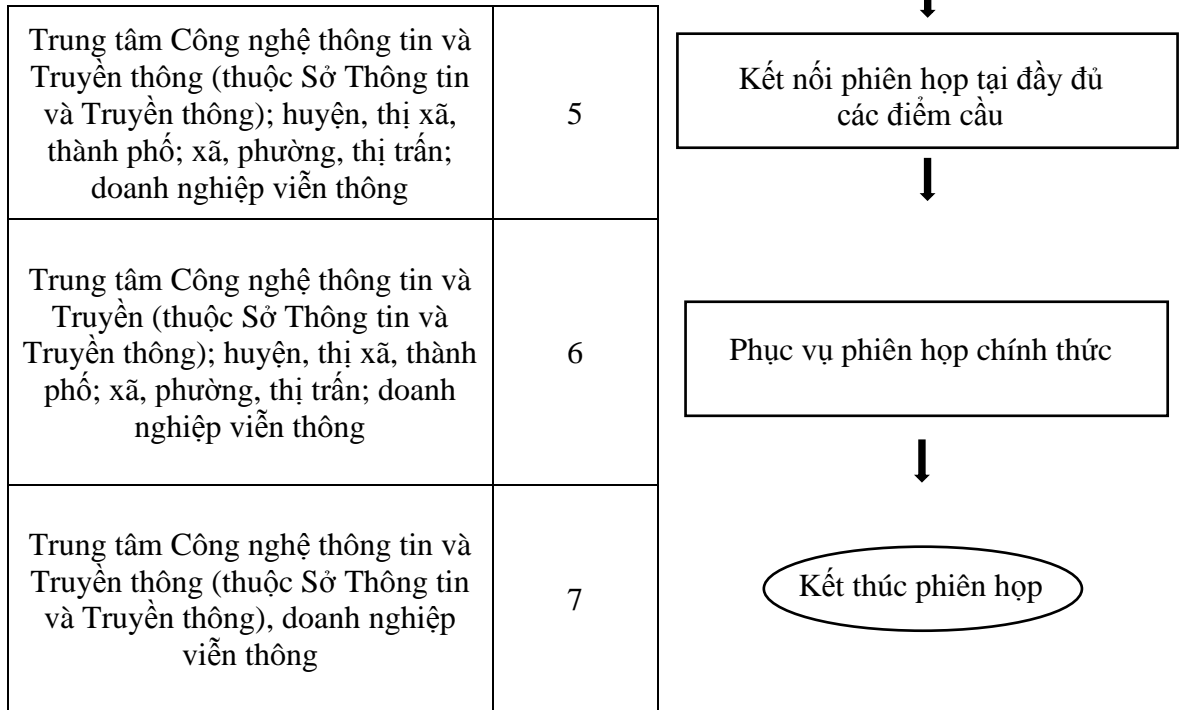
| Trung tâm Công nghệ thông tin và Truyền thông (thuộc Sở Thông tin và Truyền thông); huyện, thị xã, thành phố; xã, phường, thị trấn; doanh nghiệp viễn thông | 5 |
|---|---|
| Trung tâm Công nghệ thông tin và Truyền (thuộc Sở Thông tin và Truyền thông); huyện, thị xã, thành phố; xã, phường, thị trấn; doanh nghiệp viễn thông | 6 |
| Trung tâm Công nghệ thông tin và Truyền thông (thuộc Sở Thông tin và Truyền thông), doanh nghiệp viễn thông | 7 |

Kết nối phiên họp tại đầy đủ các điểm cầu

Phục vụ phiên họp chính thức

Kết thúc phiên họp